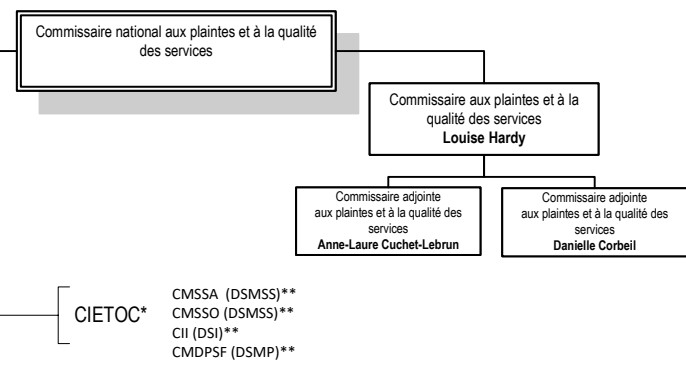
Commissaire national aux plaintes et à la qualité des services

Commissaire aux plaintes et à la qualité des services
Louise Hardy

Commissaire adjointe aux plaintes et à la qualité des services
Anne-Laure Cuchet-Lebrun

Commissaire adjointe aux plaintes et à la qualité des services
Danielle Corbeil

CIETOC*

CMSSA (DSMSS)**
CMSSO (DSMSS)**
CII (DSI)**
CMDPSF (DSMP)**